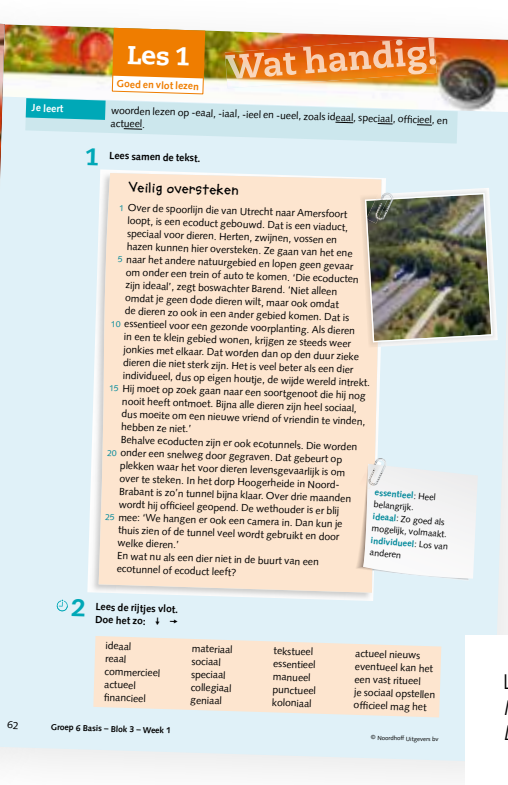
Les 1
Goed en vlot lezen
Wat handig!

Je leert
woorden lezen op -eaal, -iaal, -ieel en -ueel, zoals ideaal, speciaal, officieel, en actueel.

1 Lees samen de tekst.

Veilig oversteken

1 Over de spoorlijn die van Utrecht naar Amersfoort loopt, is een ecoduct gebouwd. Dat is een viaduct, speciaal voor dieren. Herten, zwijnen, vossen en hazen kunnen hier oversteken. Ze gaan van het ene
5 naar het andere natuurgebied en lopen geen gevaar om onder een trein of auto te komen. 'Die ecoducten zijn ideaal', zegt boswachter Barend. 'Niet alleen omdat je geen dode dieren wilt, maar ook omdat de dieren zo ook in een ander gebied komen. Dat is
10 essentieel voor een gezonde voorplanting. Als dieren in een te klein gebied wonen, krijgen ze steeds weer jonkies met elkaar. Dat worden dan op den duur zieke dieren die niet sterk zijn. Het is veel beter als een dier individueel, dus op eigen houtje, de wijde wereld intrekt.
15 Hij moet op zoek gaan naar een soortgenoot die hij nog nooit heeft ontmoet. Bijna alle dieren zijn heel sociaal, dus moeite om een nieuwe vriend of vriendin te vinden, hebben ze niet.'
Behalve ecoducten zijn er ook ecotunnels. Die worden
20 onder een snelweg door gegraven. Dat gebeurt op plekken waar het voor dieren levensgevaarlijk is om over te steken. In het dorp Hoogerheide in Noord-Brabant is zo'n tunnel bijna klaar. Over drie maanden wordt hij officieel geopend. De wethouder is er blij
25 mee: 'We hangen er ook een camera in. Dan kun je thuis zien of de tunnel veel wordt gebruikt en door welke dieren.'
En wat nu als een dier niet in de buurt van een ecotunnel of ecoduct leeft?

essentieel: Heel belangrijk.
ideaal: Zo goed als mogelijk, volmaakt.
individueel: Los van anderen

2 Lees de rijtjes vlot.
Doe het zo: ↓ →

| ideaal | materiaal | tekstueel | actueel nieuws |
|---|---|---|---|
| reaal | sociaal | essentieel | eventueel kan het |
| commercieel | speciaal | manueel | een vast ritueel |
| actueel | collegiaal | punctueel | je sociaal opstellen |
| financieel | geniaal | koloniaal | officieel mag het |

62 Groep 6 Basis – Blok 3 – Week 1
© Noordhoff Uitgevers bv

L
I
L